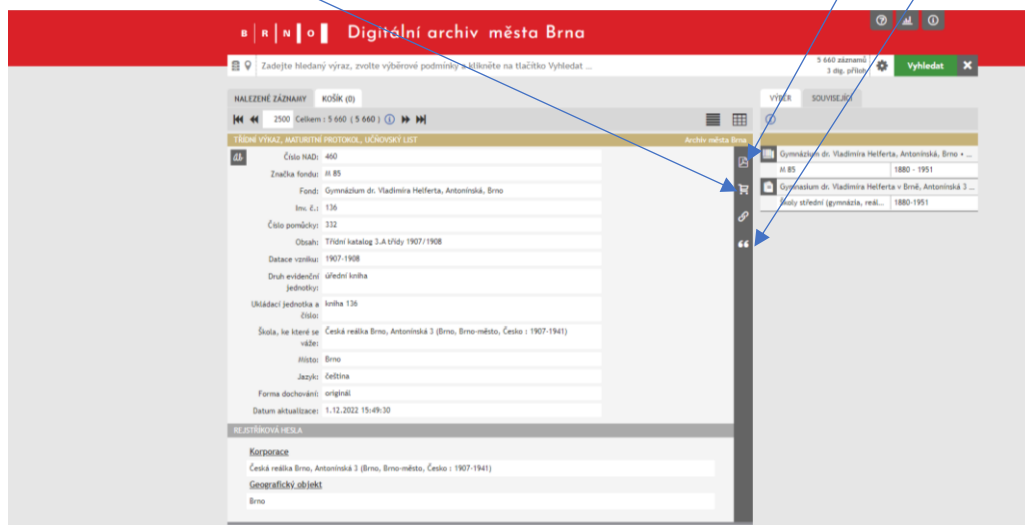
B | R | N | O Digitální archiv města Brna

Zadejte hledaný výraz, zvolte výběrové podmínky a klikněte na tlačítko Vyhledat ...

5 660 záznamů
3 dig. příloh

Vyhledat

NALEZENÉ ZÁZNAMY KOŠÍK (0)

2500 Celkem : 5 660 ( 5 660 )

VÝBĚR SOUVISEJÍCÍ

TŘÍDNÍ VÝKAZ, MATURITNÍ PROTOKOL, UČŇOVSKÝ LIST

Archiv města Brna

| | |
|---|---|
| Číslo NAD: | 460 |
| Značka fondu: | M 85 |
| Fond: | Gymnázium dr. Vladimíra Helferta, Antonínská, Brno |
| Inv. č.: | 136 |
| Číslo pomůcky: | 332 |
| Obsah: | Třídní katalog 3.A třídy 1907/1908 |
| Datace vzniku: | 1907-1908 |
| Druh evidenční jednotky: | úřední kniha |
| Ukládací jednotka a číslo: | kniha 136 |
| Škola, ke které se váže: | Česká reálka Brno, Antonínská 3 (Brno, Brno-město, Česko : 1907-1941) |
| Místo: | Brno |
| Jazyk: | čeština |
| Forma dochování: | originál |
| Datum aktualizace: | 1.12.2022 15:49:30 |

REJSTŘÍKOVÁ HESLA

Korporace
Česká reálka Brno, Antonínská 3 (Brno, Brno-město, Česko : 1907-1941)

Geografický objekt
Brno

Gymnázium dr. Vladimíra Helferta, Antonínská, Brno » ...
M 85 | 1880 - 1951
Gymnasium dr. Vladimíra Helferta v Brně, Antonínská 3 ...
Školy střední (gymnázia, reál... | 1880-1951